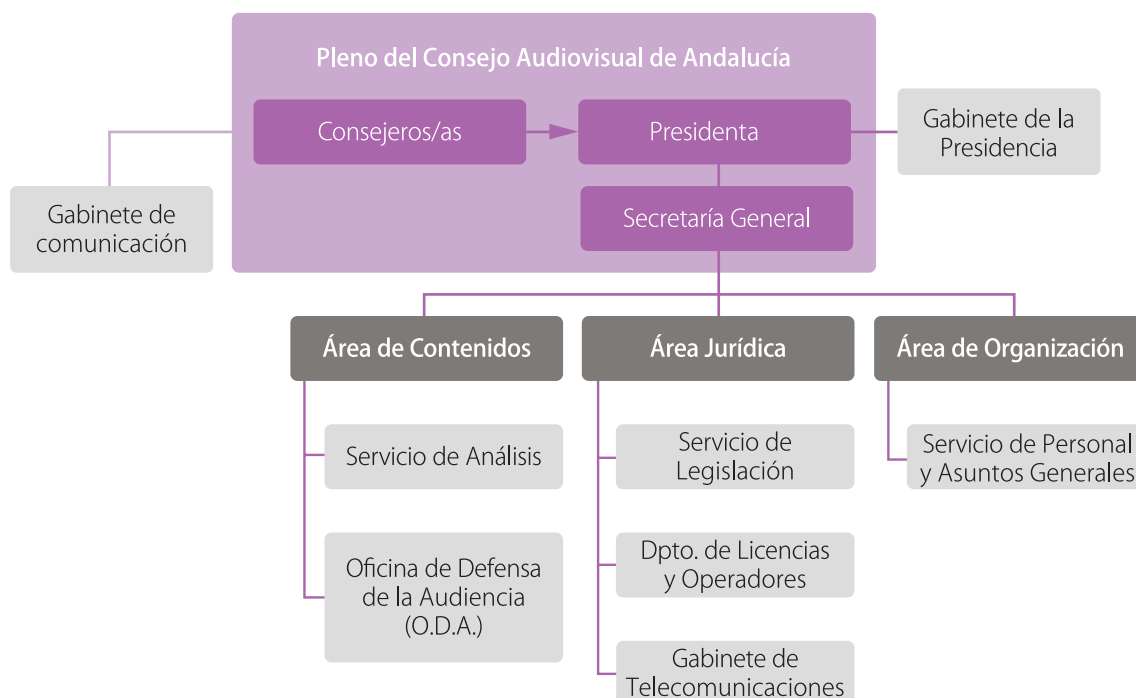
Pleno del Consejo Audiovisual de Andalucía

Consejeros/as

Presidenta

Gabinete de la Presidencia

Gabinete de comunicación

Secretaría General

Área de Contenidos

Área Jurídica

Área de Organización

Servicio de Análisis

Oficina de Defensa de la Audiencia (O.D.A.)

Servicio de Legislación

Dpto. de Licencias y Operadores

Gabinete de Telecomunicaciones

Servicio de Personal y Asuntos Generales